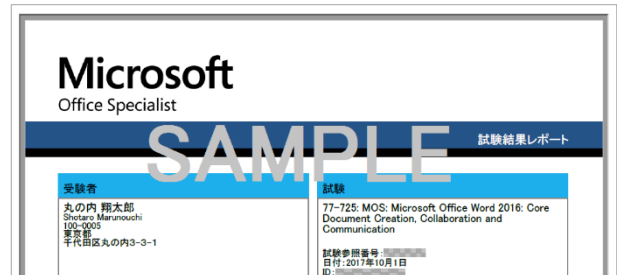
Microsoft
Office Specialist

試験結果レポート

SAMPLE

受験者
丸の内 翔太郎
Shotaro Marunouchi
100-0005
東京都
千代田区丸の内3-3-1

試験
77-725: MOS: Microsoft Office Word 2016: Core Document Creation, Collaboration and Communication

試験参照番号: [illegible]
日付: 2017年10月1日
ID: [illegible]